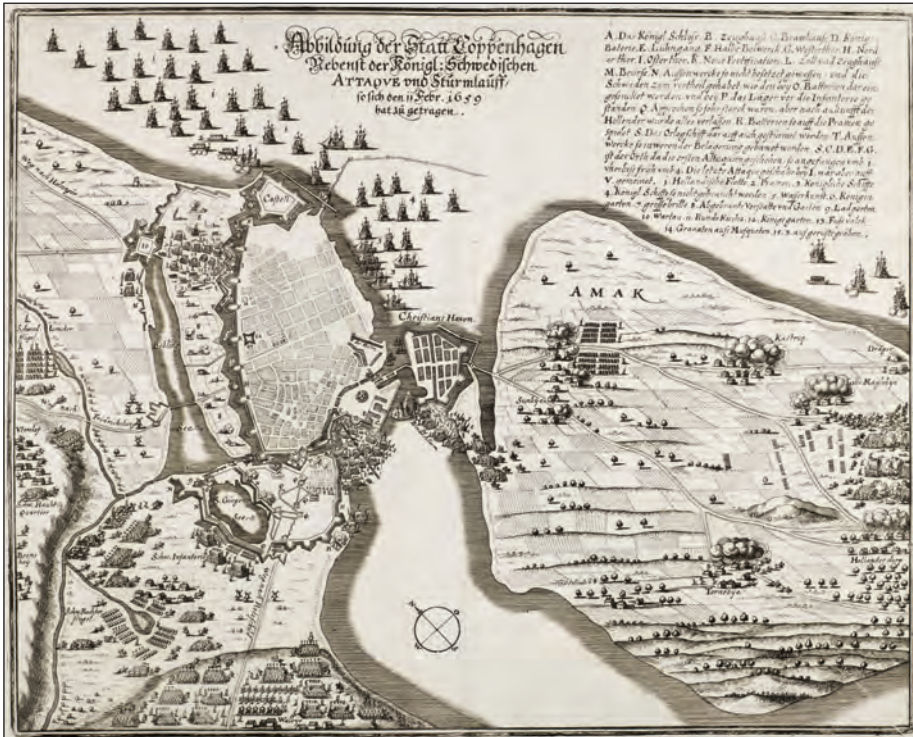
Abbildung der Statt Coppenhagen Nebenst der Königl: Schwedischen ATTAQVE vnd Sturmlauff so sich den 11 Febr. 1659 hat zu getragen.

A. Das Königl. Schloß B. Zeughaus C. Brauhaus D. König. Baterie E. Lühngang F. Halle Bolwerck G. Westerthor H. Nörder thor I. Oster thor K. Neue Fortificatiõ. L. Zoll vnd Zeughaus M. Börse N. Aussenwercke so nicht besetzet gewesen, vnd die Schweden zum vortheil gehabt wie den auch O. Batterien daran gemachet worden, vnd bey P. das Läger vor die Infanterie gestanden Q. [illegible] R. Batterien so auff die Pramen gespielet S. Das Orlogschiff dar auff sich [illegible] werden T. Aussenwercke so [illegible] Belagerung gebawet worden S.C.D.E.F.G. ist der Orth da die ersten Attaquen geschehen, so angefangen umb 1 vhr, vnd biß früh umb 4. Die letzte Attaque geschahe bey L. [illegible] 1. Holländische Flotte 2. Pramen 3. Königliche Schiffe 4. Königl. Schiffe so nicht gebraucht worden 5. Wasserkunst 6. Königs garten 7. großer Holle 8. Abgebrante Vorstätte vnd Gärten 9. Ladegarden 10 Werlau 11. Rundkirche 12. Königsgarten 13. Fußvolck 14. Granaten auff Musqueten 15. auf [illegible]

Castell

Christians Havon

AMAK

Kastrup

Dröge

Magleby

Sundbye

Torneby

Hollender

S. Jürgen

Schw. Infanterie

Schwedische Flugel

weg nach Helsingör

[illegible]

Königs garden